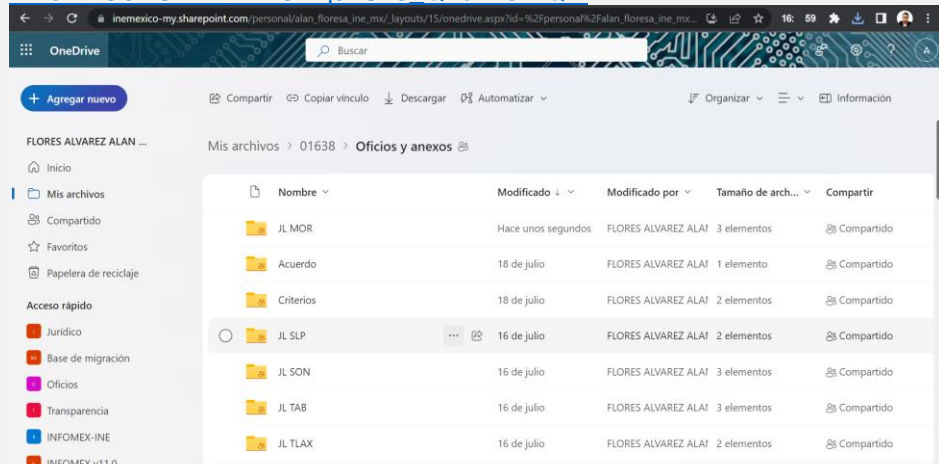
inemexico-my.sharepoint.com/personal/alan_floresa_ine_mx/_layouts/15/onedrive.aspx?id=%2Fpersonal%2Falan_floresa_ine_mx...

16: 59

OneDrive

Buscar

A

+ Agregar nuevo

Compartir Copiar vínculo Descargar Automatizar

Organizar Información

FLORES ALVAREZ ALAN ...

Inicio

Mis archivos

Compartido

Favoritos

Papelera de reciclaje

Acceso rápido

Jurídico

Base de migración

Oficios

Transparencia

INFOMEX-INE

INFOMEX v11.0

Mis archivos > 01638 > Oficios y anexos

| Nombre | Modificado | Modificado por | Tamaño de arch... | Compartir |
|---|---|---|---|---|
| JL MOR | Hace unos segundos | FLORES ALVAREZ ALAI | 3 elementos | Compartido |
| Acuerdo | 18 de julio | FLORES ALVAREZ ALAI | 1 elemento | Compartido |
| Criterios | 18 de julio | FLORES ALVAREZ ALAI | 2 elementos | Compartido |
| JL SLP | 16 de julio | FLORES ALVAREZ ALAI | 2 elementos | Compartido |
| JL SON | 16 de julio | FLORES ALVAREZ ALAI | 3 elementos | Compartido |
| JL TAB | 16 de julio | FLORES ALVAREZ ALAI | 3 elementos | Compartido |
| JL TLAX | 16 de julio | FLORES ALVAREZ ALAI | 2 elementos | Compartido |